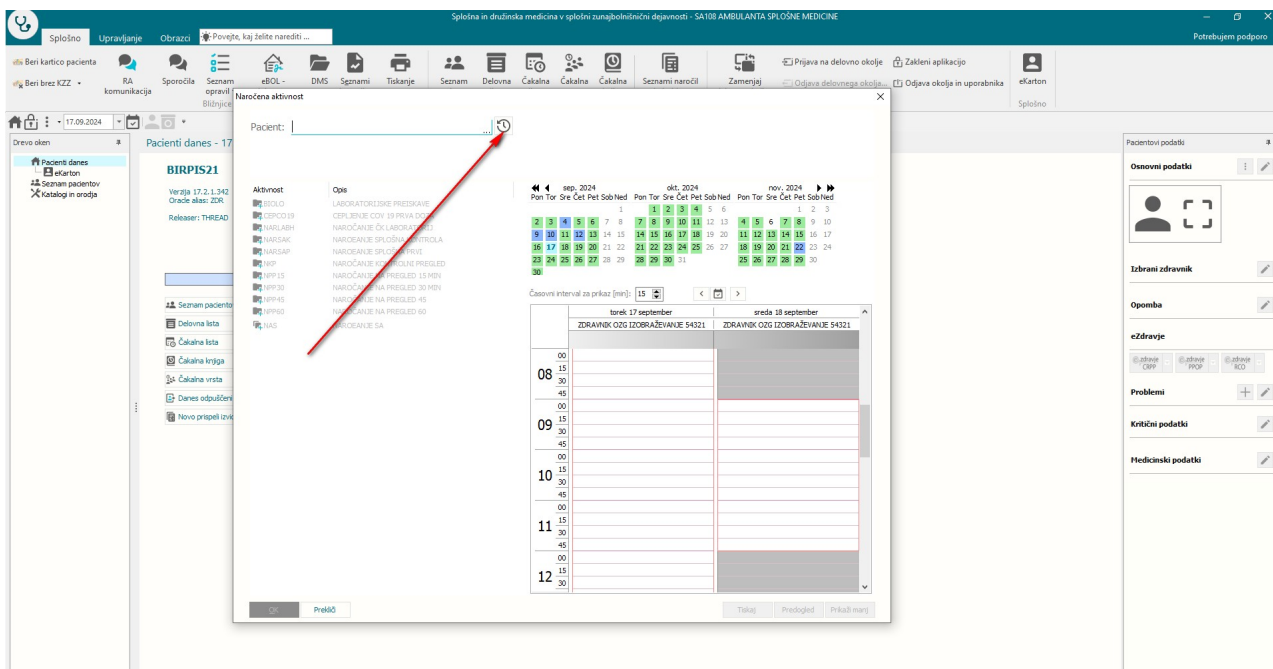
Splošna in družinska medicina v splošni zunajbolnišnični dejavnosti - SA108 AMBULANTA SPLOŠNE MEDICINE

Splošno Upravljanje Obrazci Povejte, kaj želite narediti ...

Potrebujem podporo

Beri kartico pacienta
Beri brez KZZ
RA komunikacija
Sporočila
Seznam opravil
Bližnjice
eBOL -
DMS
Seznami
Tiskanje
Seznam
Delovna
Čakalna
Čakalna
Čakalna
Seznami naročil
Zamenjaj
Prijava na delovno okolje
Odjava delovnega okolja
Zakleni aplikacijo
Odjava okolja in uporabnika
eKarton
Splošno

17.09.2024

Drevo oken
Pacienti danes
eKarton
Seznam pacientov
Katalogi in orodja

Pacienti danes - 17

BIRPIS21
Verzija 17.2.1.342
Oracle alias: ZDR
Releaser: THREAD

Seznam paciento
Delovna lista
Čakalna lista
Čakalna knjiga
Čakalna vrsta
Danes odpuščeni
Novo prispeli izvi

Naročena aktivnost

Pacient:

| Aktivnost | Opis |
|---|---|
| BIOLO | LABORATORIJSKE PREISKAVE |
| CEPCO19 | CEPLJENJE COV 19 PRVA DOZA |
| NARLABH | NAROČANJE ŠK LABORATORIJ |
| NARSAK | NAROČANJE SPLOŠNA KONTROLA |
| NARSAP | NAROČANJE SPLOŠNI PRVI |
| NKP | NAROČANJE KONTROLNI PREGLED |
| NPP15 | NAROČANJE NA PREGLED 15 MIN |
| NPP30 | NAROČANJE NA PREGLED 30 MIN |
| NPP45 | NAROČANJE NA PREGLED 45 |
| NPP60 | NAROČANJE NA PREGLED 60 |
| NAS | NAROČANJE SA |

sep. 2024
Pon Tor Sre Čet Pet Sob Ned
1
2 3 4 5 6 7 8
9 10 11 12 13 14 15
16 17 18 19 20 21 22
23 24 25 26 27 28 29
30

okt. 2024
Pon Tor Sre Čet Pet Sob Ned
1 2 3 4 5 6
7 8 9 10 11 12 13
14 15 16 17 18 19 20
21 22 23 24 25 26 27
28 29 30 31

nov. 2024
Pon Tor Sre Čet Pet Sob Ned
1 2 3
4 5 6 7 8 9 10
11 12 13 14 15 16 17
18 19 20 21 22 23 24
25 26 27 28 29 30

Časovni interval za prikaz [min]: 15

torek 17 september | sreda 18 september
ZDRAVNIK OZG IZOBRAŽEVANJE 54321 | ZDRAVNIK OZG IZOBRAŽEVANJE 54321

08 00 15 30 45
09 00 15 30 45
10 00 15 30 45
11 00 15 30 45
12 00 15 30

OK Prekliči Tiskaj Predogled Prikaži manj

Pacientovi podatki
Osnovni podatki
Izbrani zdravnik
Opomba
eZdravje
eZdravje CRPP
eZdravje PPOP
eZdravje RCO
Problemi
Kritični podatki
Medicinski podatki